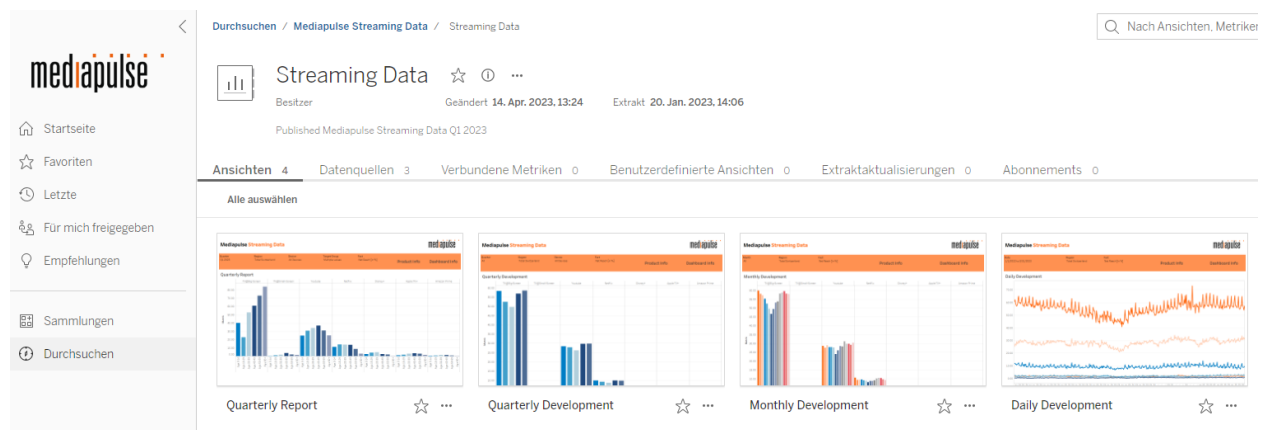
mediapulse

Startseite
Favoriten
Letzte
Für mich freigegeben
Empfehlungen
Sammlungen
Durchsuchen

Durchsuchen / Mediapulse Streaming Data / Streaming Data

Nach Ansichten, Metriken

Streaming Data
Besitzer
Geändert 14. Apr. 2023, 13:24
Extrakt 20. Jan. 2023, 14:06
Published Mediapulse Streaming Data Q1 2023

Ansichten 4 Datenquellen 3 Verbundene Metriken 0 Benutzerdefinierte Ansichten 0 Extraktaktualisierungen 0 Abonnements 0

Alle auswählen

Mediapulse Streaming Data
mediapulse
Product Info
Dashboard Info
Quarterly Report

Quarterly Report

Mediapulse Streaming Data
mediapulse
Product Info
Dashboard Info
Quarterly Development

Quarterly Development

Mediapulse Streaming Data
mediapulse
Product Info
Dashboard Info
Monthly Development

Monthly Development

Mediapulse Streaming Data
mediapulse
Product Info
Dashboard Info
Daily Development

Daily Development